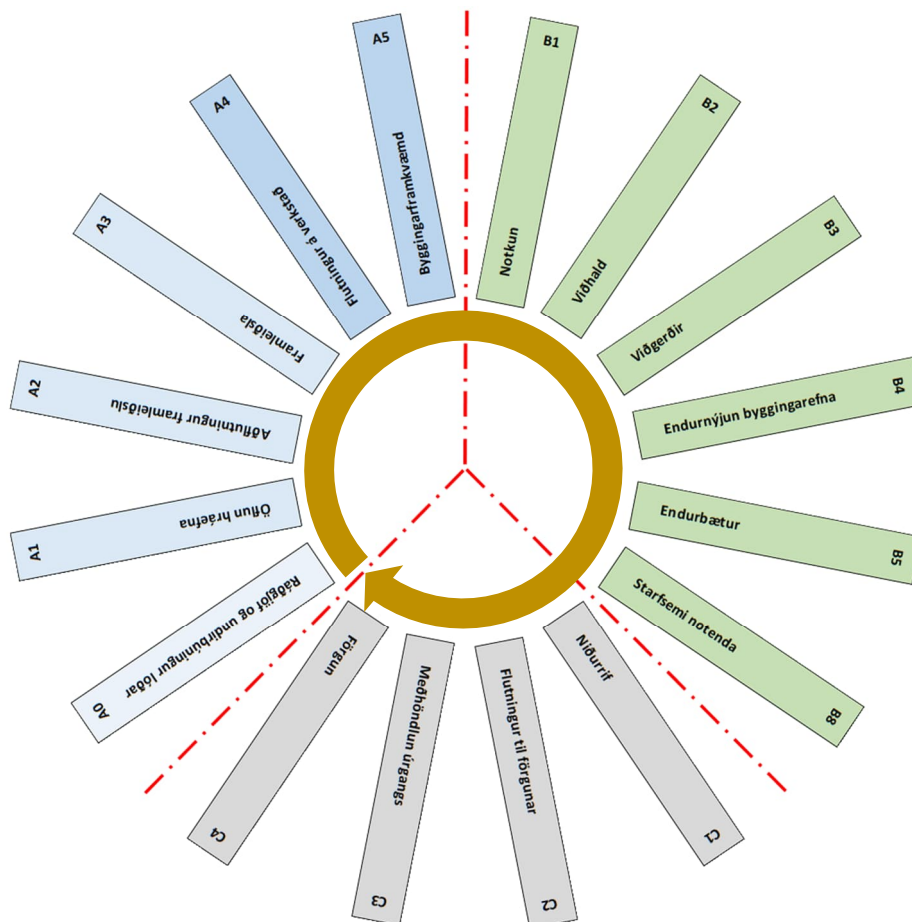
A5
Byggingarframkvæmd

A4
Flutningur á verkstað

A3
Framleiðsla

A2
Aðflutningur framleiðslu

A1
Öflun hráefna

A0
Ráðgjöf og undirbúningur lóðar

B1
Notkun

B2
Viðhald

B3
Viðgerðir

B4
Endurnýjun byggingarefna

B5
Endurbætur

B8
Starfsemi notenda

C1
Niðurrif

C2
Flutningur til förgunar

C3
Meðhöndlun úrgangs

C4
Förgun